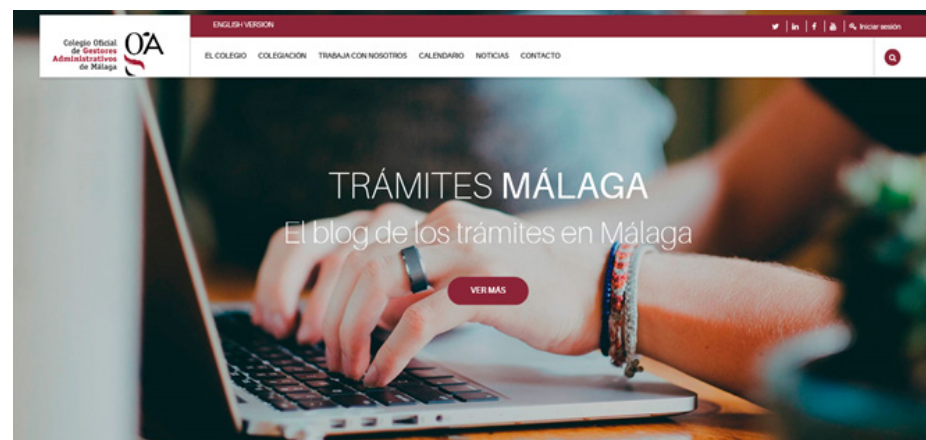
Colegio Oficial de Gestores Administrativos de Málaga

GA

ENGLISH VERSION

Iniciar sesión

EL COLEGIO COLEGIACIÓN TRABAJA CON NOSOTROS CALENDARIO NOTICIAS CONTACTO

TRÁMITES MÁLAGA

El blog de los trámites en Málaga

VER MÁS